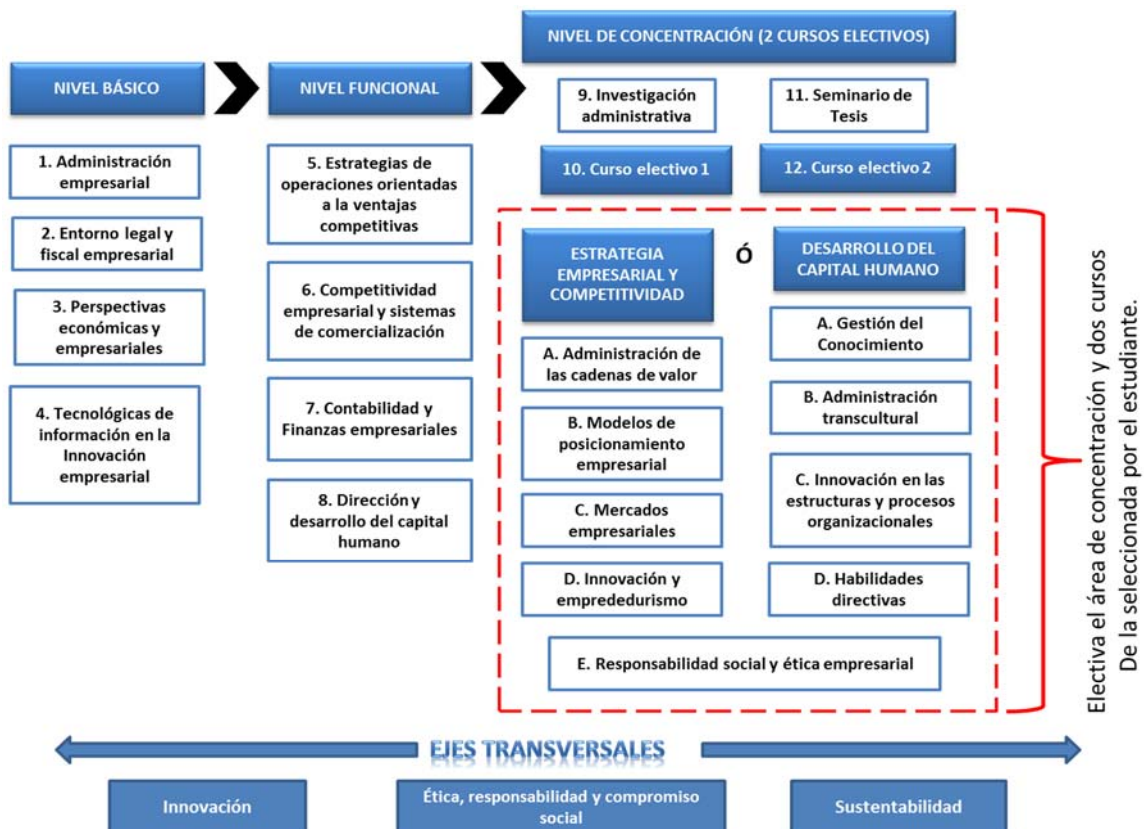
NIVEL BÁSICO

1. Administración empresarial

2. Entorno legal y fiscal empresarial

3. Perspectivas económicas y empresariales

4. Tecnológicas de información en la Innovación empresarial

NIVEL FUNCIONAL

5. Estrategias de operaciones orientadas a la ventajas competitivas

6. Competitividad empresarial y sistemas de comercialización

7. Contabilidad y Finanzas empresariales

8. Dirección y desarrollo del capital humano

NIVEL DE CONCENTRACIÓN (2 CURSOS ELECTIVOS)

9. Investigación administrativa

11. Seminario de Tesis

10. Curso electivo 1

12. Curso electivo 2

ESTRATEGIA EMPRESARIAL Y COMPETITIVIDAD

Ó

DESARROLLO DEL CAPITAL HUMANO

A. Administración de las cadenas de valor

B. Modelos de posicionamiento empresarial

C. Mercados empresariales

D. Innovación y emprededurismo

A. Gestión del Conocimiento

B. Administración transcultural

C. Innovación en las estructuras y procesos organizacionales

D. Habilidades directivas

E. Responsabilidad social y ética empresarial

Electiva el área de concentración y dos cursos De la seleccionada por el estudiante.

EJES TRANSVERSALES

Innovación

Ética, responsabilidad y compromiso social

Sustentabilidad